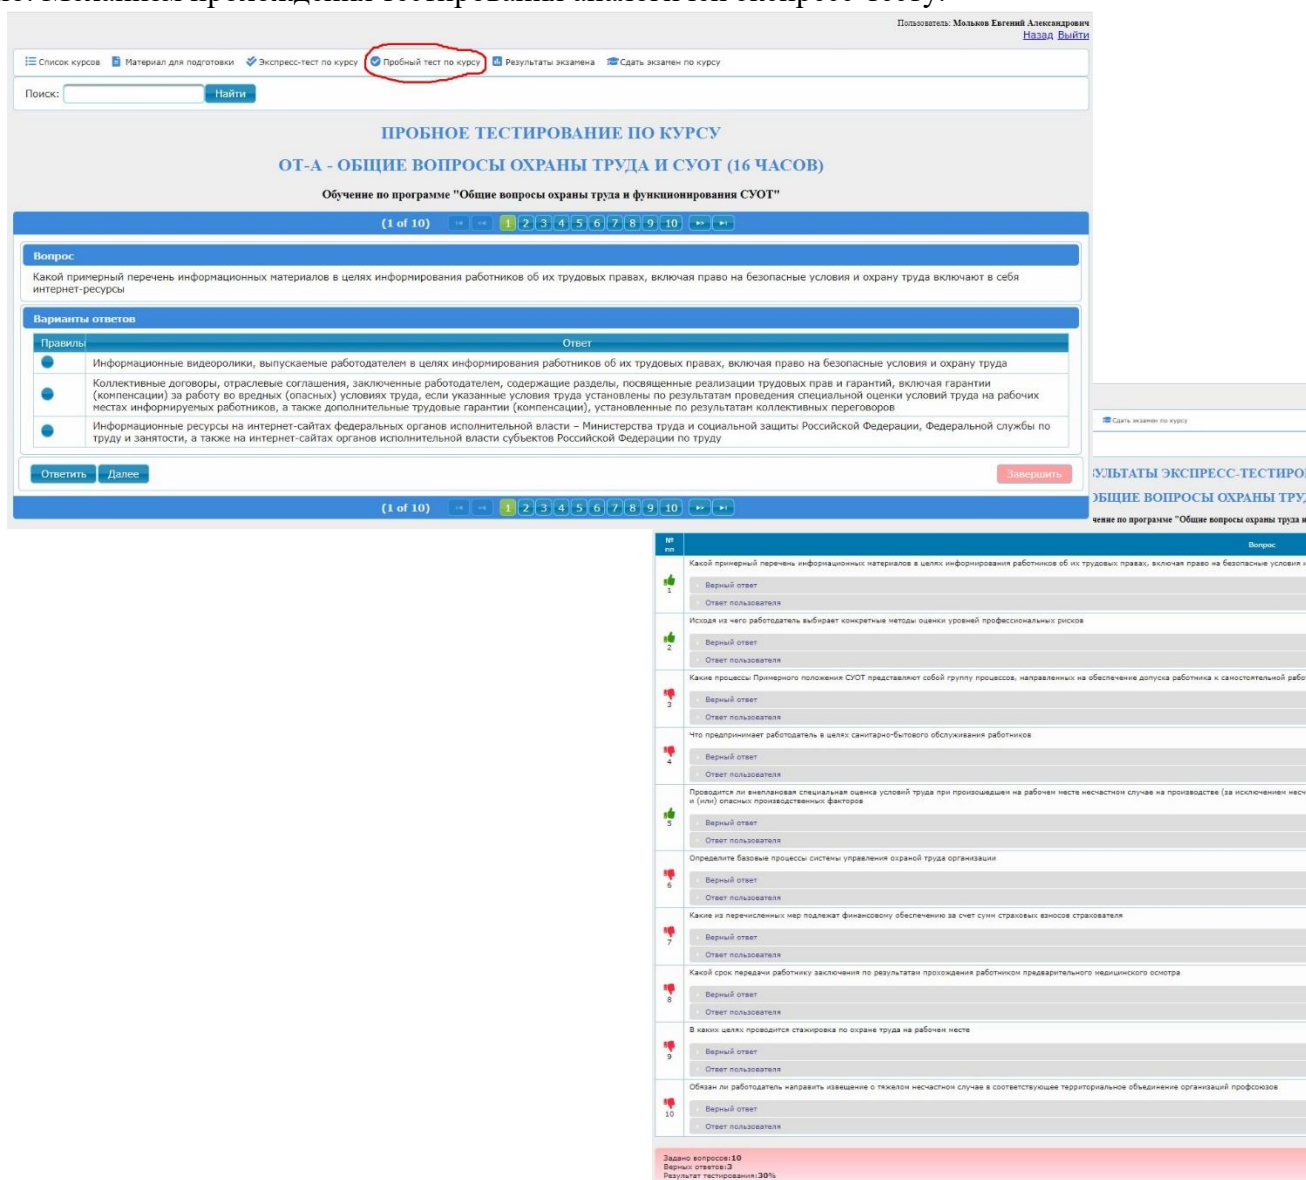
Пользователь: Мольков Евгений Александрович
Назад Выйти

Список курсов Материал для подготовки Экспресс-тест по курсу Пробный тест по курсу Результаты экзамена Сдать экзамен по курсу

Поиск: Найти

ПРОБНОЕ ТЕСТИРОВАНИЕ ПО КУРСУ

ОТ-А - ОБЩИЕ ВОПРОСЫ ОХРАНЫ ТРУДА И СУОТ (16 ЧАСОВ)

Обучение по программе "Общие вопросы охраны труда и функционирования СУОТ"

(1 of 10) 1 2 3 4 5 6 7 8 9 10

Вопрос

Какой примерный перечень информационных материалов в целях информирования работников об их трудовых правах, включая право на безопасные условия и охрану труда включают в себя интернет-ресурсы

Варианты ответов

| Правилы | Ответ |
|---|---|
| | Информационные видеоролики, выпускаемые работодателем в целях информирования работников об их трудовых правах, включая право на безопасные условия и охрану труда |
| | Коллективные договоры, отраслевые соглашения, заключенные работодателем, содержащие разделы, посвященные реализации трудовых прав и гарантий, включая гарантии (компенсации) за работу во вредных (опасных) условиях труда, если указанные условия труда установлены по результатам проведения специальной оценки условий труда на рабочих местах информируемых работников, а также дополнительные трудовые гарантии (компенсации), установленные по результатам коллективных переговоров |
| | Информационные ресурсы на интернет-сайтах федеральных органов исполнительной власти – Министерства труда и социальной защиты Российской Федерации, Федеральной службы по труду и занятости, а также на интернет-сайтах органов исполнительной власти субъектов Российской Федерации по труду |

Ответить Далее Завершить

(1 of 10) 1 2 3 4 5 6 7 8 9 10

Сдать экзамен по курсу

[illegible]УЛЬТАТЫ ЭКСПРЕСС-ТЕСТИРО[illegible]
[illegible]БЩИЕ ВОПРОСЫ ОХРАНЫ ТРУ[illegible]
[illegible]чение по программе "Общие вопросы охраны труда и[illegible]

| № пп | Вопрос |
|---|---|
| 1 | Какой примерный перечень информационных материалов в целях информирования работников об их трудовых правах, включая право на безопасные условия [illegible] Верный ответ Ответ пользователя |
| 2 | Исходя из чего работодатель выбирает конкретные методы оценки уровней профессиональных рисков Верный ответ Ответ пользователя |
| 3 | Какие процессы Примерного положения СУОТ представляют собой группу процессов, направленных на обеспечение допуска работника к самостоятельной рабо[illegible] Верный ответ Ответ пользователя |
| 4 | Что предпринимает работодатель в целях санитарно-бытового обслуживания работников Верный ответ Ответ пользователя |
| 5 | Проводится ли внеплановая специальная оценка условий труда при произошедшем на рабочем месте несчастном случае на производстве (за исключением несч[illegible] и (или) опасных производственных факторов Верный ответ Ответ пользователя |
| 6 | Определите базовые процессы системы управления охраной труда организации Верный ответ Ответ пользователя |
| 7 | Какие из перечисленных мер подлежат финансовому обеспечению за счет сумм страховых взносов страхователя Верный ответ Ответ пользователя |
| 8 | Какой срок передачи работнику заключения по результатам прохождения работником предварительного медицинского осмотра Верный ответ Ответ пользователя |
| 9 | В каких целях проводится стажировка по охране труда на рабочем месте Верный ответ Ответ пользователя |
| 10 | Обязан ли работодатель направить извещение о тяжелом несчастном случае в соответствующее территориальное объединение организаций профсоюзов Верный ответ Ответ пользователя |

Задано вопросов:10
Верных ответов:3
Результат тестирования:30%